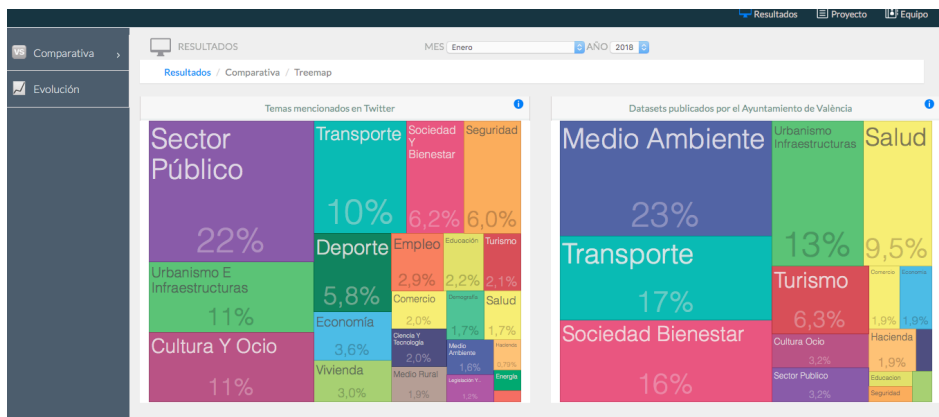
Resultados Proyecto Equipo

Comparativa
Evolución

RESULTADOS
MES Enero AÑO 2018

Resultados / Comparativa / Treemap

Temas mencionados en Twitter

Sector Público
22%
Transporte
10%
Sociedad Y Bienestar
6,2%
Seguridad
6,0%
Deporte
5,8%
Empleo
2,9%
Educación
2,2%
Turismo
2,1%
Urbanismo E Infraestructuras
11%
Comercio
2,0%
Demografía
1,7%
Salud
1,7%
Economía
3,6%
Ciencia Y Tecnología
2,0%
Medio Ambiente
1,6%
Hacienda
0,78%
Cultura Y Ocio
11%
Vivienda
3,0%
Medio Rural
1,9%
Legislación Y...
1,1%
Energía

Datasets publicados por el Ayuntamiento de València

Medio Ambiente
23%
Urbanismo Infraestructuras
13%
Salud
9,5%
Transporte
17%
Turismo
6,3%
Comercio
1,9%
Economía
1,9%
Sociedad Bienestar
16%
Cultura Ocio
3,2%
Hacienda
1,9%
Sector Publico
3,2%
Educación
Seguridad